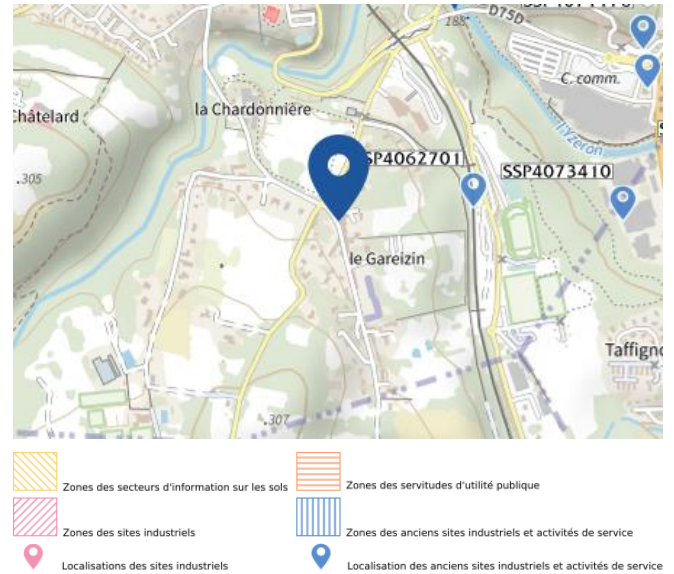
D75D
188
C. comm.
Châtelard
la Chardonnière
SSP4062701
SSP4073410
.305
le Gareizin
Taffigno
.307

Zones des secteurs d'information sur les sols
Zones des servitudes d'utilité publique
Zones des sites industriels
Zones des anciens sites industriels et activités de service
Localisations des sites industriels
Localisation des anciens sites industriels et activités de service